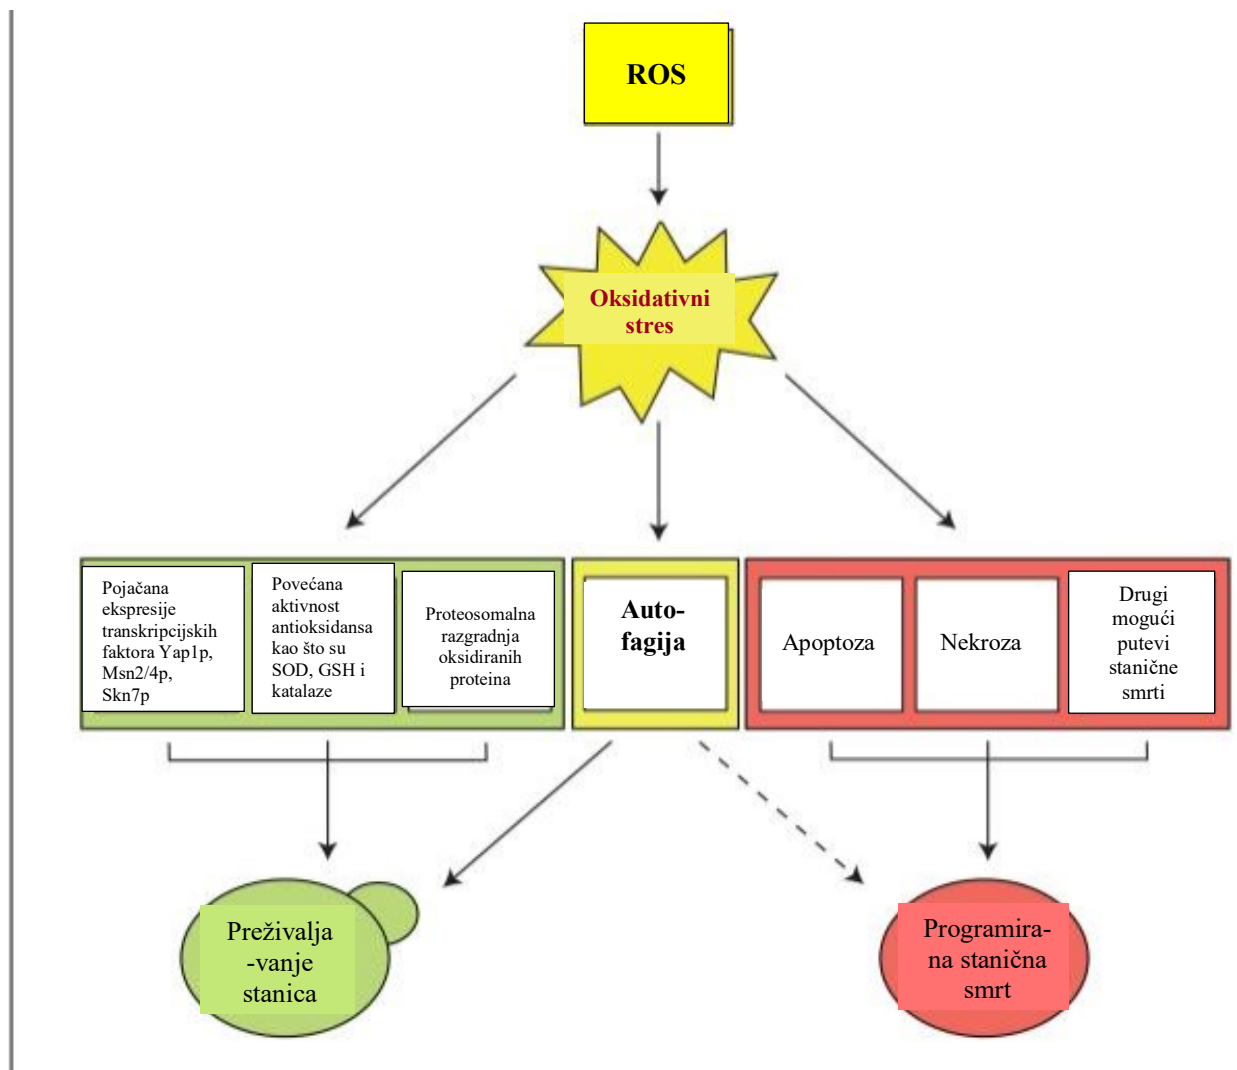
ROS

Oksidativni stres

Pojačana ekspresije transkripcijskih faktora Yap1p, Msn2/4p, Skn7p

Povećana aktivnost antioksidansa kao što su SOD, GSH i katalaze

Proteosomalna razgradnja oksidiranih proteina

Auto-fagija

Apoptoza

Nekroza

Drugi mogući putevi stanične smrti

Preživalja-vanje stanica

Programira-na stanična smrt